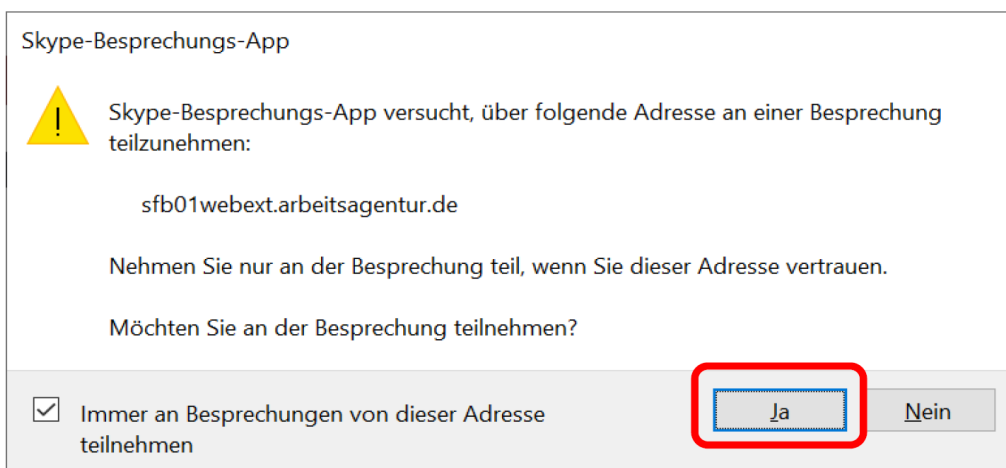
Skype-Besprechungs-App

Skype-Besprechungs-App versucht, über folgende Adresse an einer Besprechung teilzunehmen:

sfb01webext.arbeitsagentur.de

Nehmen Sie nur an der Besprechung teil, wenn Sie dieser Adresse vertrauen.

Möchten Sie an der Besprechung teilnehmen?

Immer an Besprechungen von dieser Adresse teilnehmen

Ja

Nein